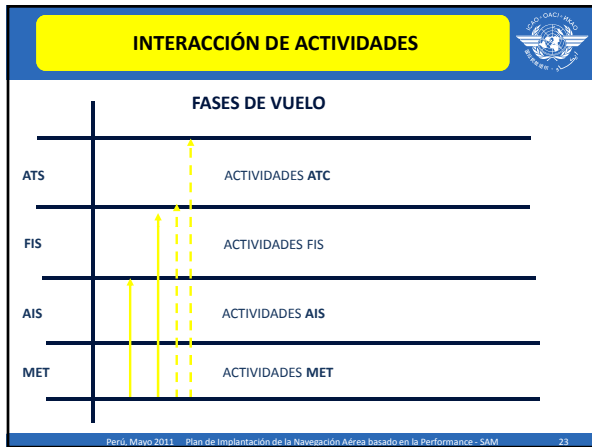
INTERACCIÓN DE ACTIVIDADES

ICAO · OACI · ИКАО

FASES DE VUELO

ATS

ACTIVIDADES ATC

FIS

ACTIVIDADES FIS

AIS

ACTIVIDADES AIS

MET

ACTIVIDADES MET

Perú, Mayo 2011 Plan de Implantación de la Navegación Aérea basado en la Performance - SAM 23